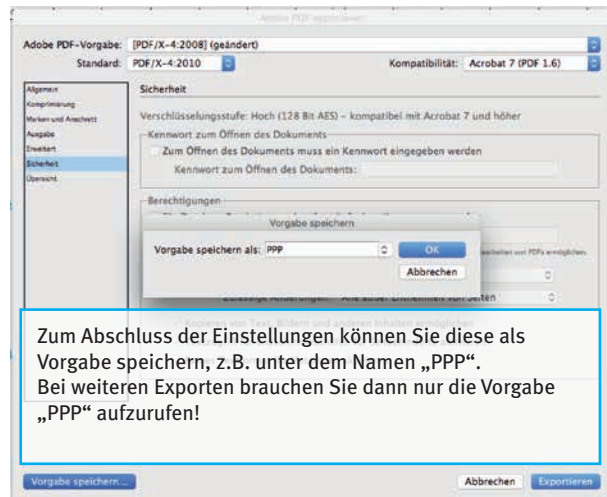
Adobe PDF exportieren

Adobe PDF-Vorgabe: [PDF/X-4:2008] (geändert)

Standard: PDF/X-4:2010

Kompatibilität: Acrobat 7 (PDF 1.6)

Allgemein
Komprimierung
Marken und Anschnitt
Ausgabe
Erweitert
Sicherheit
Übersicht

Sicherheit

Verschlüsselungsstufe: Hoch (128 Bit AES) – kompatibel mit Acrobat 7 und höher

Kennwort zum Öffnen des Dokuments

Zum Öffnen des Dokuments muss ein Kennwort eingegeben werden

Kennwort zum Öffnen des Dokuments:

Berechtigungen

Vorgabe speichern

Vorgabe speichern als: PPP

OK

Abbrechen

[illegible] von PDFs ermöglichen

Zulässige Änderungen: Alle außer Entnehmen von Seiten

Zum Abschluss der Einstellungen können Sie diese als Vorgabe speichern, z.B. unter dem Namen „PPP“.
Bei weiteren Exporten brauchen Sie dann nur die Vorgabe „PPP“ aufzurufen!

Vorgabe speichern...

Abbrechen

Exportieren